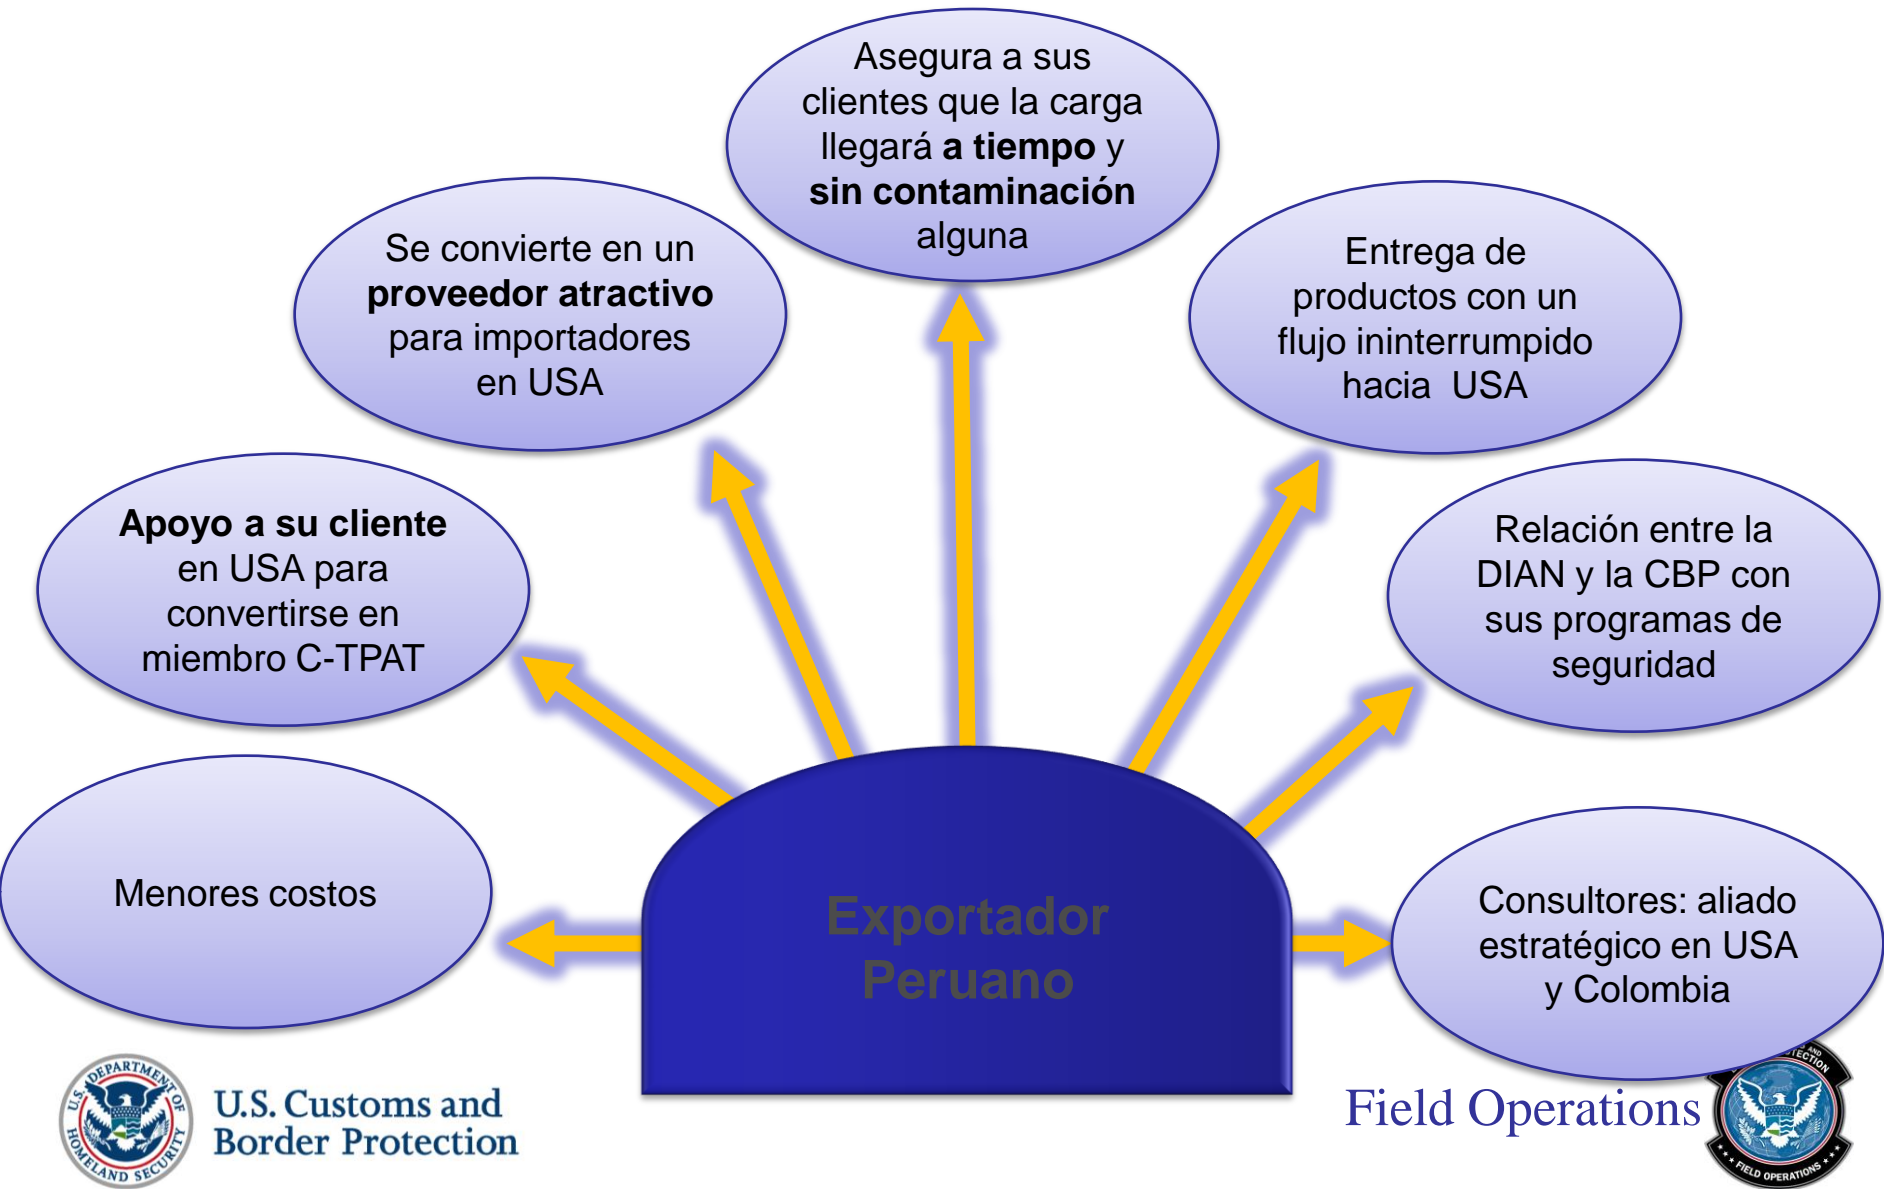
Asegura a sus clientes que la carga llegará **a tiempo** y **sin contaminación** alguna

Se convierte en un **proveedor atractivo** para importadores en USA

Entrega de productos con un flujo ininterrumpido hacia USA

**Apoyo a su cliente** en USA para convertirse en miembro C-TPAT

Relación entre la DIAN y la CBP con sus programas de seguridad

Menores costos

Exportador Peruano

Consultores: aliado estratégico en USA y Colombia

U.S. DEPARTMENT OF HOMELAND SECURITY

U.S. Customs and Border Protection

Field Operations

FIELD OPERATIONS